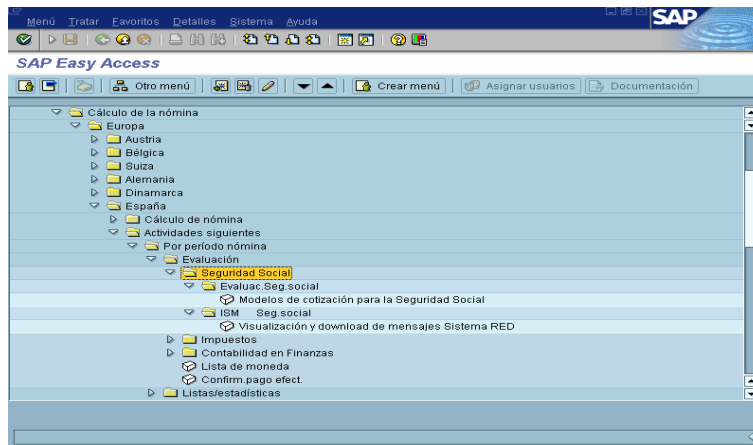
Menú Tratar Favoritos Detalles Sistema Ayuda

SAP

SAP Easy Access

Otro menú | Crear menú | Asignar usuarios | Documentación

Cálculo de la nómina
Europa
Austria
Bélgica
Suiza
Alemania
Dinamarca
España
Cálculo de nómina
Actividades siguientes
Por período nómina
Evaluación
Seguridad Social
Evaluac.Seg.social
Modelos de cotización para la Seguridad Social
ISM Seg.social
Visualización y download de mensajes Sistema RED
Impuestos
Contabilidad en Finanzas
Lista de moneda
Confirm.pago efect.
Listas/estadísticas